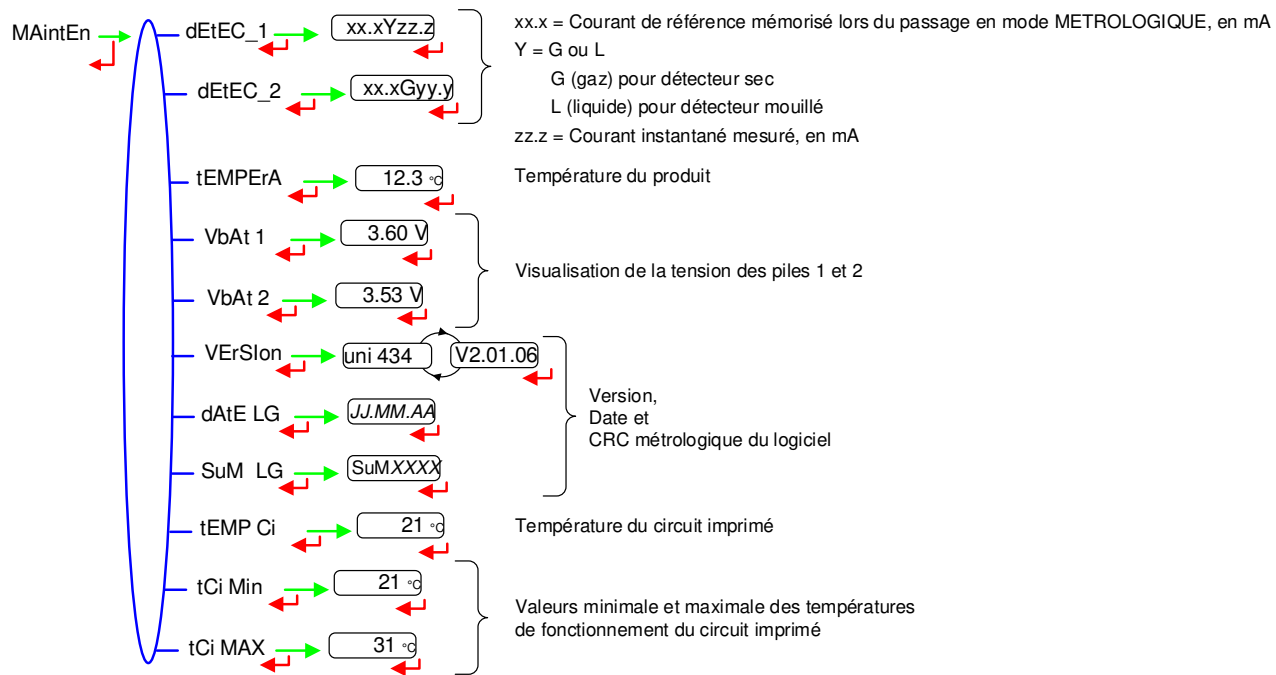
MAintEn

dEtEC_1 xx.xYzz.z

dEtEC_2 xx.xGyy.y

xx.x = Courant de référence mémorisé lors du passage en mode METROLOGIQUE, en mA
Y = G ou L
G (gaz) pour détecteur sec
L (liquide) pour détecteur mouillé
zz.z = Courant instantané mesuré, en mA

tEMPErA 12.3 °C

Température du produit

VbAt 1 3.60 V

VbAt 2 3.53 V

Visualisation de la tension des piles 1 et 2

VErSIon uni 434 V2.01.06

dAtE LG JJ.MM.AA

SuM LG SuMXXXX

Version,
Date et
CRC métrologique du logiciel

tEMP Ci 21 °C

Température du circuit imprimé

tCi Min 21 °C

tCi MAX 31 °C

Valeurs minimale et maximale des températures de fonctionnement du circuit imprimé